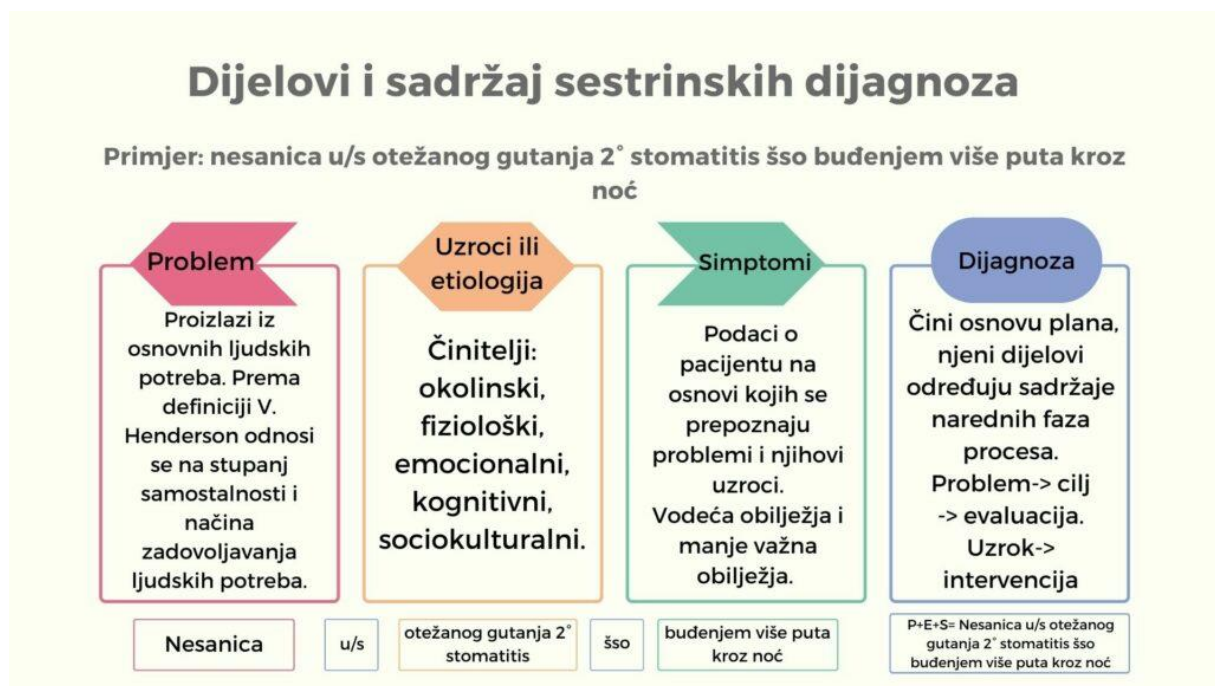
Dijelovi i sadržaj sestrinskih dijagnoza

Primjer: nesanica u/s otežanog gutanja 2˚ stomatitis šso buđenjem više puta kroz noć

Problem

Proizlazi iz osnovnih ljudskih potreba. Prema definiciji V. Henderson odnosi se na stupanj samostalnosti i načina zadovoljavanja ljudskih potreba.

Uzroci ili etiologija

Činitelji: okolinski, fiziološki, emocionalni, kognitivni, sociokulturalni.

Simptomi

Podaci o pacijentu na osnovi kojih se prepoznaju problemi i njihovi uzroci. Vodeća obilježja i manje važna obilježja.

Dijagnoza

Čini osnovu plana, njeni dijelovi određuju sadržaje narednih faza procesa. Problem-> cilj -> evaluacija. Uzrok-> intervencija

Nesanica

u/s

otežanog gutanja 2˚ stomatitis

šso

buđenjem više puta kroz noć

P+E+S= Nesanica u/s otežanog gutanja 2˚ stomatitis šso buđenjem više puta kroz noć